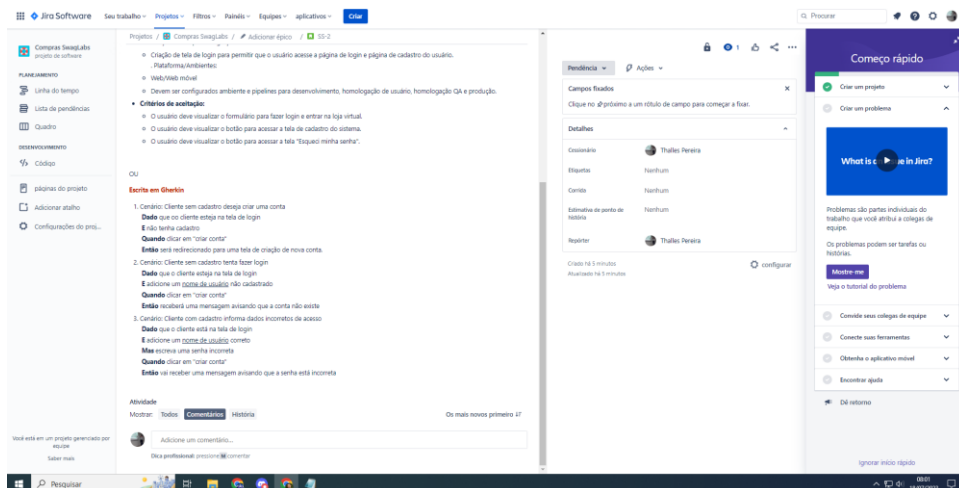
Jira Software Seu trabalho Projetos Filtros Painéis Equipes aplicativos Criar

Pesquisar

Compras SwagLabs
projeto de software

PLANEJAMENTO
Linha do tempo
Lista de pendências
Quadro

DESENVOLVIMENTO
Código

páginas do projeto
Adicionar atalho
Configurações do proj...

Você está em um projeto gerenciado por equipe
Saber mais

Projetos / Compras SwagLabs / Adicionar épico / SS-2

Criação de tela de login para permitir que o usuário acesse a página de login e página de cadastro do usuário.
. Plataforma/Ambientes:
Web/Web móvel
Devem ser configurados ambiente e pipelines para desenvolvimento, homologação de usuário, homologação QA e produção.

Critérios de aceitação:
O usuário deve visualizar o formulário para fazer login e entrar na loja virtual.
O usuário deve visualizar o botão para acessar a tela de cadastro do sistema.
O usuário deve visualizar o botão para acessar a tela "Esqueci minha senha".

OU

Escrita em Gherkin

1. Cenário: Cliente sem cadastro deseja criar uma conta
Dado que o cliente esteja na tela de login
E não tenha cadastro
Quando clicar em "criar conta"
Então será redirecionado para uma tela de criação de nova conta.
2. Cenário: Cliente sem cadastro tenta fazer login
Dado que o cliente esteja na tela de login
E adicione um nome de usuário não cadastrado
Quando clicar em "criar conta"
Então receberá uma mensagem avisando que a conta não existe
3. Cenário: Cliente com cadastro informa dados incorretos de acesso
Dado que o cliente está na tela de login
E adicione um nome de usuário correto
Mas escreva uma senha incorreta
Quando clicar em "criar conta"
Então vai receber uma mensagem avisando que a senha está incorreta

Atividade
Mostrar: Todos Comentários Histórico
Os mais novos primeiro

Adicione um comentário...
Dica profissional: pressione M comentar

1

Pendência Ações

Campos fixados
Clique no próximo a um rótulo de campo para começar a fixar.

Detalhes
Cessionário Thalles Pereira
Etiquetas Nenhum
Corrida Nenhum
Estimativa de ponto de história Nenhum
Repórter Thalles Pereira

Criado há 5 minutos
Atualizado há 5 minutos
configurar

Começo rápido
Criar um projeto
Criar um problema
What is an issue in Jira?
Problemas são partes individuais do trabalho que você atribui a colegas de equipe.
Os problemas podem ser tarefas ou histórias.
Mostre-me
Veja o tutorial do problema
Convide seus colegas de equipe
Conecte suas ferramentas
Obtenha o aplicativo móvel
Encontrar ajuda
Dê retorno
Ignorar início rápido

Pesquisar